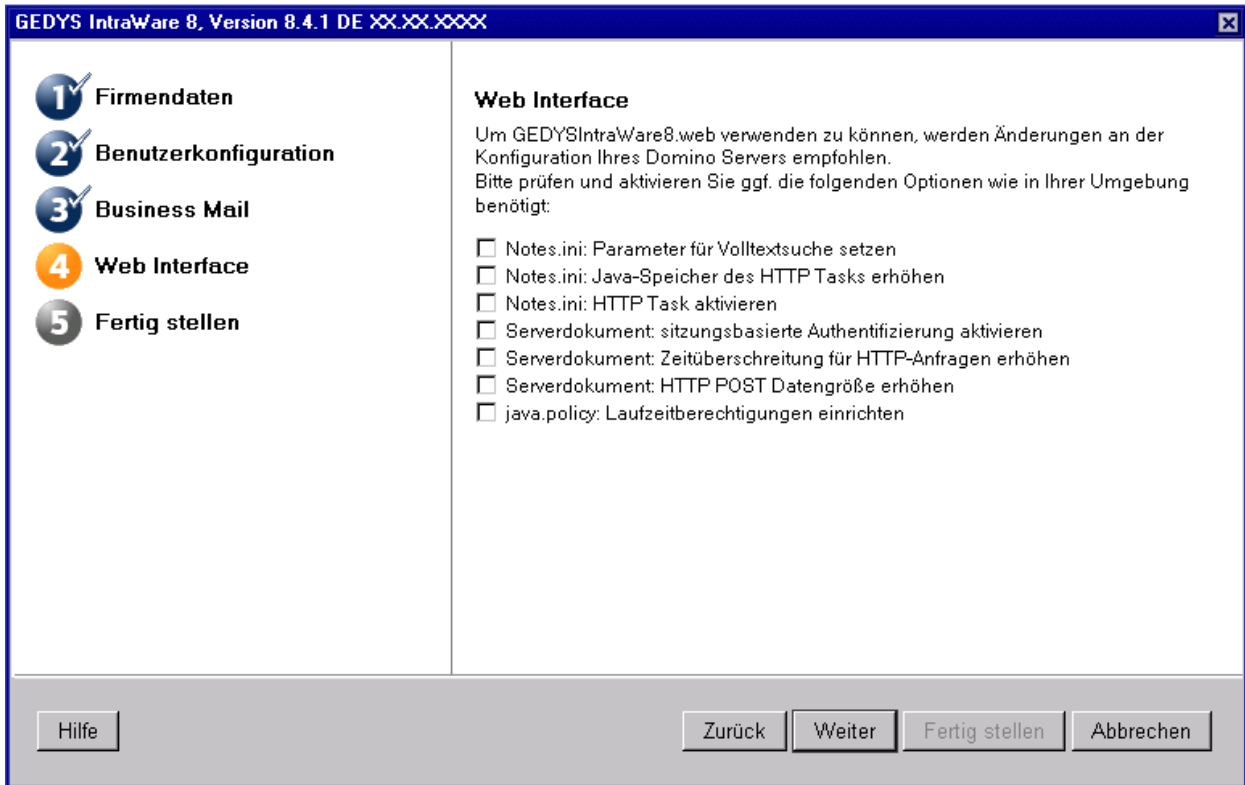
GEDYS IntraWare 8, Version 8.4.1 DE XX.XX.XXXX

1 Firmendaten
2 Benutzerkonfiguration
3 Business Mail
4 Web Interface
5 Fertig stellen

Web Interface

Um GEDYSIntraWare8.web verwenden zu können, werden Änderungen an der Konfiguration Ihres Domino Servers empfohlen.
Bitte prüfen und aktivieren Sie ggf. die folgenden Optionen wie in Ihrer Umgebung benötigt:

☐ Notes.ini: Parameter für Volltextsuche setzen
☐ Notes.ini: Java-Speicher des HTTP Tasks erhöhen
☐ Notes.ini: HTTP Task aktivieren
☐ Serverdokument: sitzungsbasierte Authentifizierung aktivieren
☐ Serverdokument: Zeitüberschreitung für HTTP-Anfragen erhöhen
☐ Serverdokument: HTTP POST Datengröße erhöhen
☐ java.policy: Laufzeitberechtigungen einrichten

Hilfe

Zurück Weiter Fertig stellen Abbrechen